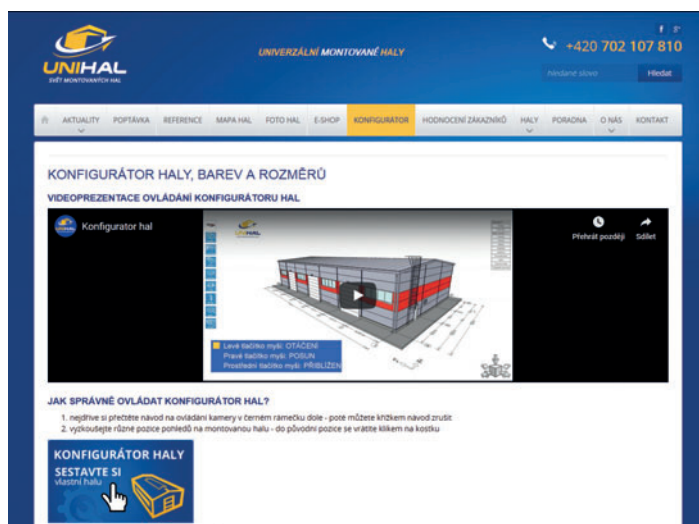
UNIHAL
SVĚT MONTOVANÝCH HAL

UNIVERZÁLNÍ MONTOVANÉ HALY

+420 702 107 810

hledané slovo
Hledat

AKTUALITY | POPTÁVKA | REFERENCE | MAPA HAL | FOTO HAL | E-SHOP | KONFIGURÁTOR | HODNOCENÍ ZÁKAZNÍKŮ | HALY | PORADNA | O NÁS | KONTAKT

KONFIGURÁTOR HALY, BAREV A ROZMĚRŮ

VIDEOPREZENTACE OVLÁDÁNÍ KONFIGURÁTORU HAL

Konfigurator hal

Přehrát později
Sdílet

UNIHAL

Levé tlačítko myši: OTÁČENÍ
Pravé tlačítko myši: POSUN
Prostřední tlačítko myši: PŘIBLÍŽENÍ

JAK SPRÁVNĚ OVLÁDAT KONFIGURÁTOR HAL?

1. nejdříve si přečtěte návod na ovládání kamery v černém rámečku dole - poté můžete křížkem návod zrušit
2. vyzkoušejte různé pozice pohledů na montovanou halu - do původní pozice se vrátíte klikem na kostku

KONFIGURÁTOR HALY
SESTAVTE SI
vlastní halu